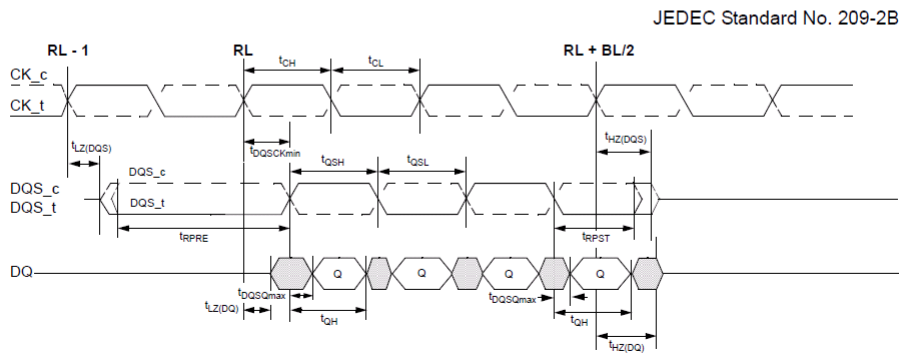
JEDEC Standard No. 209-2B

RL - 1

RL

RL + BL/2

CK_c

CK_t

$t_{CH}$

$t_{CL}$

$t_{LZ(DQS)}$

$t_{DQSCKmin}$

$t_{HZ(DQS)}$

$t_{QSH}$

$t_{QSL}$

DQS_c

DQS_t

DQS_c

DQS_t

$t_{RPRE}$

$t_{RPST}$

DQ

Q

Q

Q

Q

$t_{DQSQmax}$

$t_{LZ(DQ)}$

$t_{QH}$

$t_{DQSQmax}$

$t_{QH}$

$t_{HZ(DQ)}$